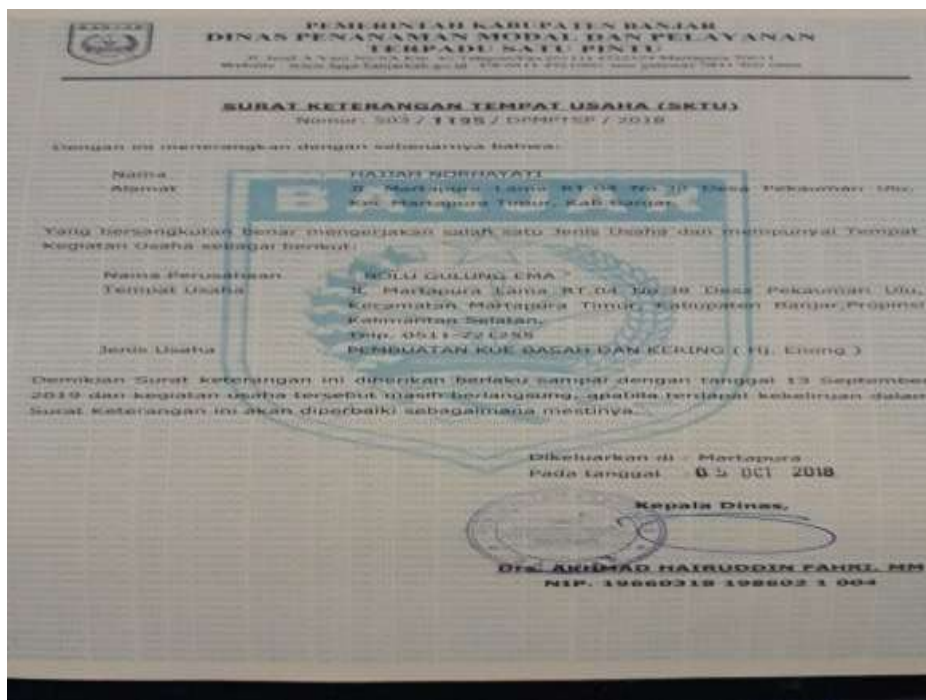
PEMERINTAH KABUPATEN BANJAR
DINAS PENANAMAN MODAL DAN PELAYANAN
TERPADU SATU PINTU
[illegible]
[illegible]

SURAT KETERANGAN TEMPAT USAHA (SKTU)
Nomor: 503 / 1195 / DPMPTSP / 2018

Dengan ini menerangkan dengan sebenarnya bahwa:

Nama : HAJJAH NORHAYATI
Alamat : Jl. Martapura Lama RT.04 No. 38 Desa Pekauman Ulu, Kec. Martapura Timur, Kab. Banjar

Yang bersangkutan benar mengerjakan salah satu Jenis Usaha dan mempunyai Tempat Kegiatan Usaha sebagai berikut:

Nama Perusahaan : BOLU GULUNG EMA
Tempat Usaha : Jl. Martapura Lama RT.04 No.38 Desa Pekauman Ulu, Kecamatan Martapura Timur, Kabupaten Banjar, Propinsi Kalimantan Selatan. Telp. 0511-721255
Jenis Usaha : PEMBUATAN KUE BASAH DAN KERING ( Hj. Ening )

Demikian Surat keterangan ini diberikan berlaku sampai dengan tanggal 13 September 2019 dan kegiatan usaha tersebut masih berlangsung, apabila terdapat kekeliruan dalam Surat Keterangan ini akan diperbaiki sebagaimana mestinya.

Dikeluarkan di : Martapura
Pada tanggal : 05 OCT 2018

Kepala Dinas,

Drs. AKHMAD HAIRUDDIN FAHRI, MM
NIP. 19660318 198602 1 004

BANJAR